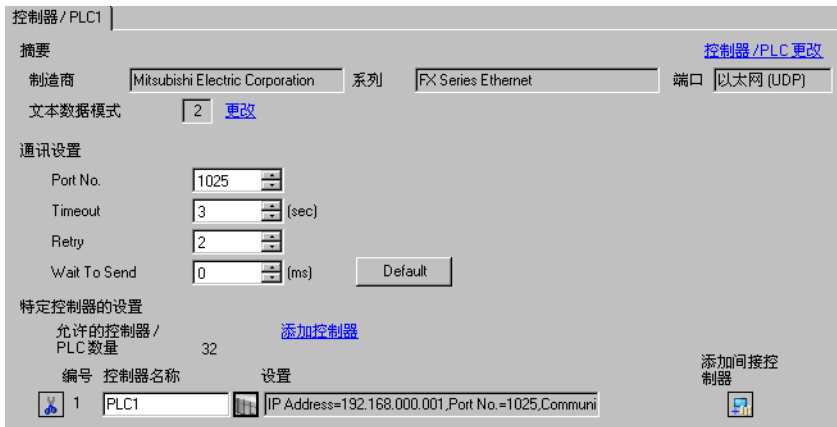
控制器 / PLC1

摘要

控制器 /PLC 更改

制造商 Mitsubishi Electric Corporation 系列 FX Series Ethernet 端口 以太网 (UDP)

文本数据模式 2 更改

通讯设置

Port No. 1025

Timeout 3 (sec)

Retry 2

Wait To Send 0 (ms) Default

特定控制器的设置

允许的控制器 / PLC 数量 32

添加控制器

添加间接控制器

编号 控制器名称 设置

1 PLC1 IP Address=192.168.000.001,Port No.=1025,Communi